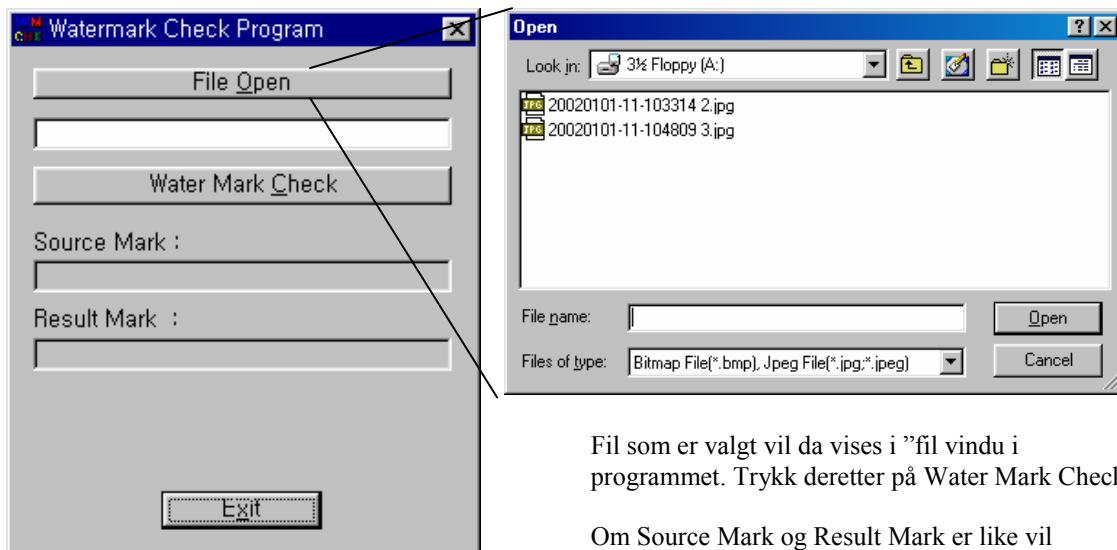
Watermark Check Program

File Open

Water Mark Check

Source Mark :

Result Mark :

Exit

Open

Look in: 3½ Floppy (A:)

20020101-11-103314 2.jpg
20020101-11-104809 3.jpg

File name:

Open

Files of type: Bitmap File(*.bmp), Jpeg File(*.jpg;*.jpeg)

Cancel

Fil som er valgt vil da vises i "fil vindu i programmet. Trykk deretter på Water Mark Check

Om Source Mark og Result Mark er like vil